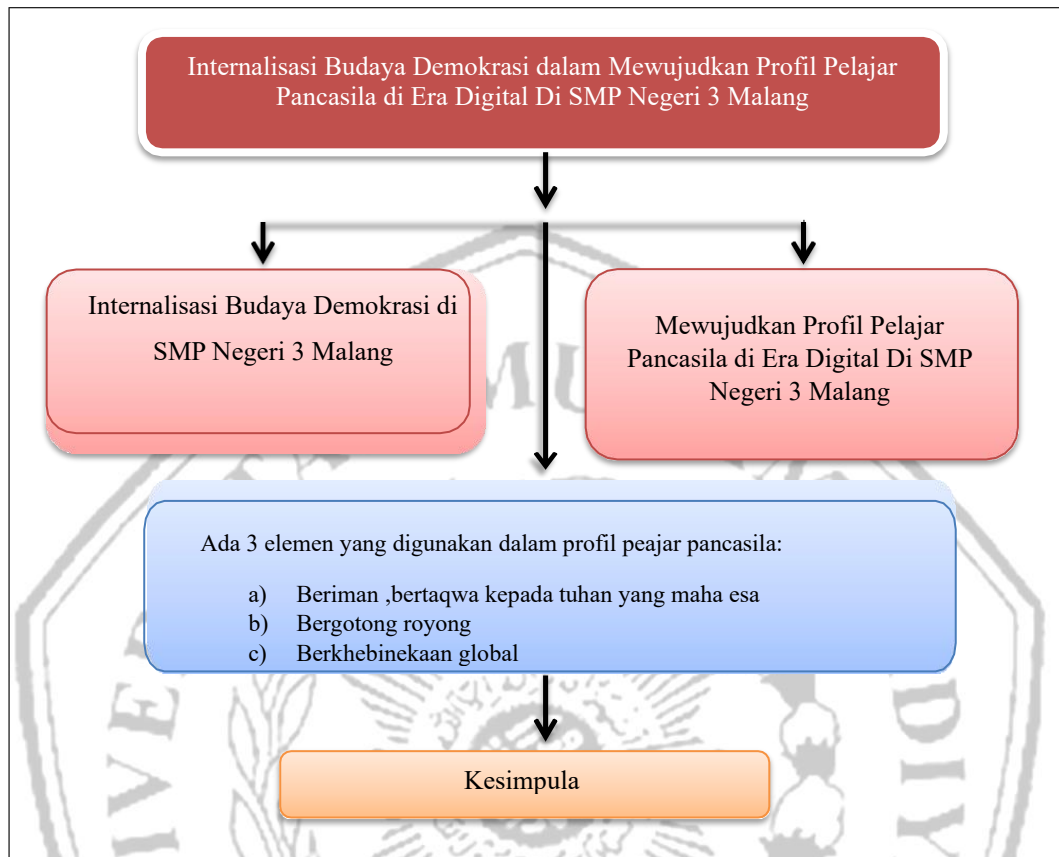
Internalisasi Budaya Demokrasi dalam Mewujudkan Profil Pelajar Pancasila di Era Digital Di SMP Negeri 3 Malang

Internalisasi Budaya Demokrasi di SMP Negeri 3 Malang

Mewujudkan Profil Pelajar Pancasila di Era Digital Di SMP Negeri 3 Malang

Ada 3 elemen yang digunakan dalam profil peajar pancasila:

a) Beriman ,bertaqwa kepada tuhan yang maha esa
b) Bergotong royong
c) Berkhebinekaan global

Kesimpula